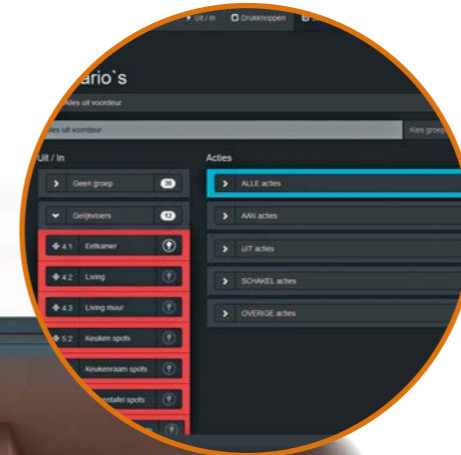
Uit / In
Drukknoppen
ario`s
...les uit voordeur
...les uit voordeur
Kies groep
Uit / In
Geen groep
36
Gelijkvloers
12
4.1
Eetkamer
4.2
Living
4.3
Living muur
5.2
Keuken spots
Keukenraam spots
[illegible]entafel spots
Acties
ALLE acties
AAN acties
UIT acties
SCHAKEL acties
OVERIGE acties